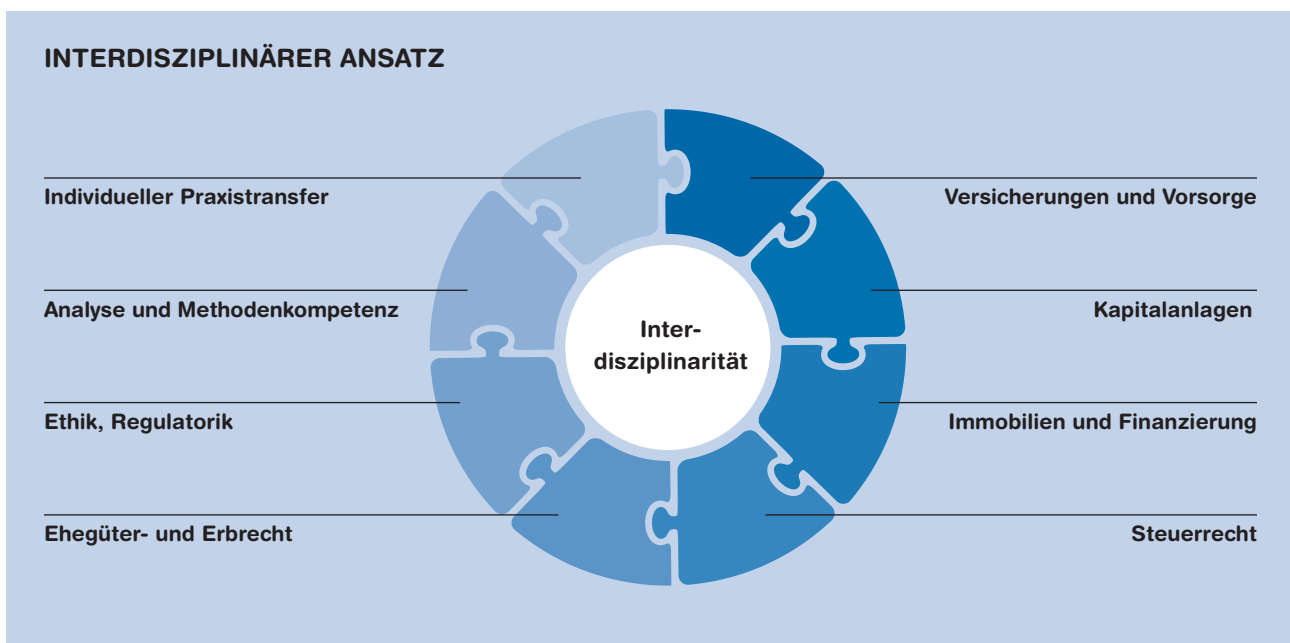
INTERDISZIPLINÄRER ANSATZ

Individueller Praxistransfer

Analyse und Methodenkompetenz

Ethik, Regulatorik

Ehegüter- und Erbrecht

Interdisziplinarität

Versicherungen und Vorsorge

Kapitalanlagen

Immobilien und Finanzierung

Steuerrecht